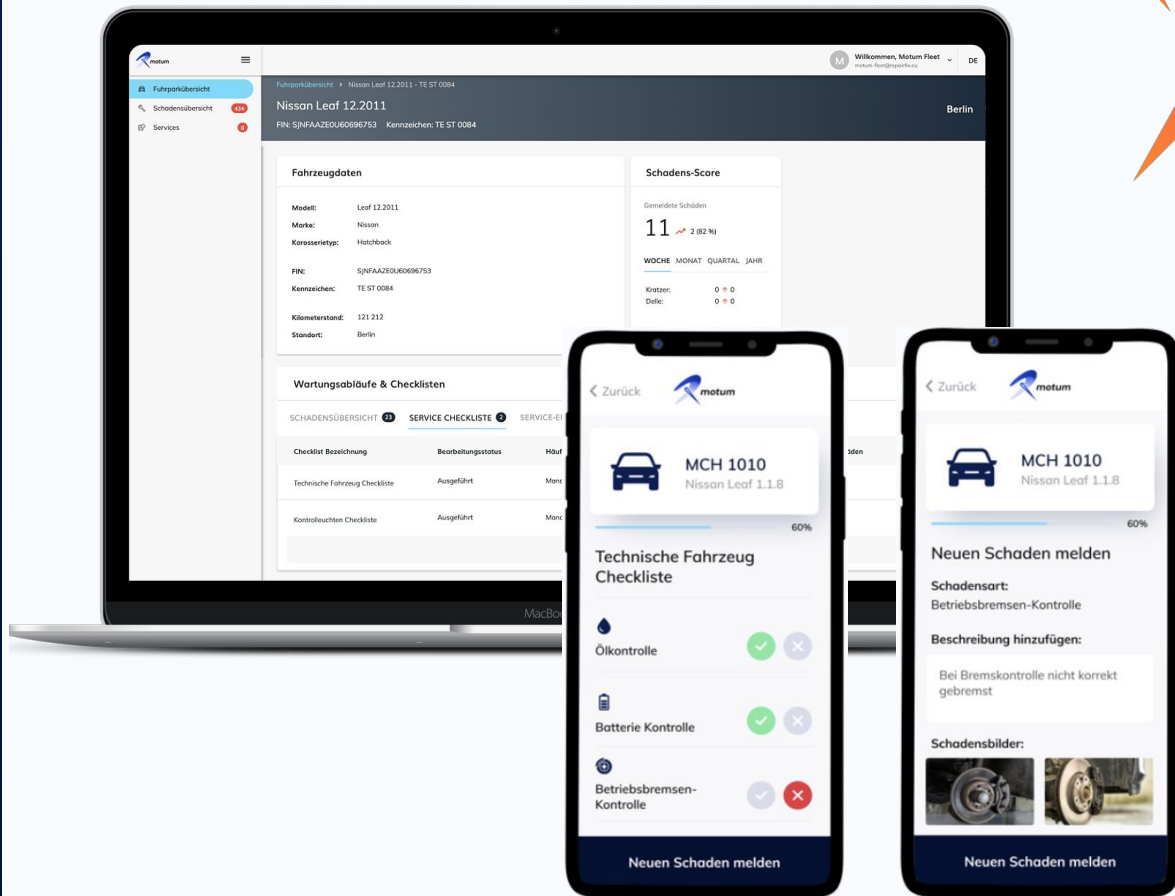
motum

Fuhrparkübersicht
Schadensübersicht 434
Services 0

Willkommen, Motum Fleet
motum-fleet@mpartix.eu
DE

Fuhrparkübersicht > Nissan Leaf 12.2011 - TE ST 0084
Nissan Leaf 12.2011
FIN: SJNFAAZE0U60696753 Kennzeichen: TE ST 0084
Berlin

Fahrzeugdaten

Modell: Leaf 12.2011
Marke: Nissan
Karosserietyp: Hatchback

FIN: SJNFAAZE0U60696753
Kennzeichen: TE ST 0084

Kilometerstand: 121 212
Standort: Berlin

Schadens-Score

Gemeldete Schäden
11 2 (82 %)

WOCHE MONAT QUARTAL JAHR

Kratzer: 0 0
Delle: 0 0

Wartungsabläufe & Checklisten

SCHADENSÜBERSICHT 23 SERVICE CHECKLISTE 2 SERVICE-EI

| Checklist Bezeichnung | Bearbeitungsstatus | Häuf | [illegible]den |
|---|---|---|---|
| Technische Fahrzeug Checkliste | Ausgeführt | Monc | |
| Kontrolleuchten Checkliste | Ausgeführt | Monc | |

MacBo

< Zurück motum

MCH 1010
Nissan Leaf 1.1.8
60%

Technische Fahrzeug Checkliste

Ölkontrolle

Batterie Kontrolle

Betriebsbremsen-Kontrolle

Neuen Schaden melden

< Zurück motum

MCH 1010
Nissan Leaf 1.1.8
60%

Neuen Schaden melden

Schadensart:
Betriebsbremsen-Kontrolle

Beschreibung hinzufügen:

Bei Bremskontrolle nicht korrekt gebremst

Schadensbilder:

Neuen Schaden melden